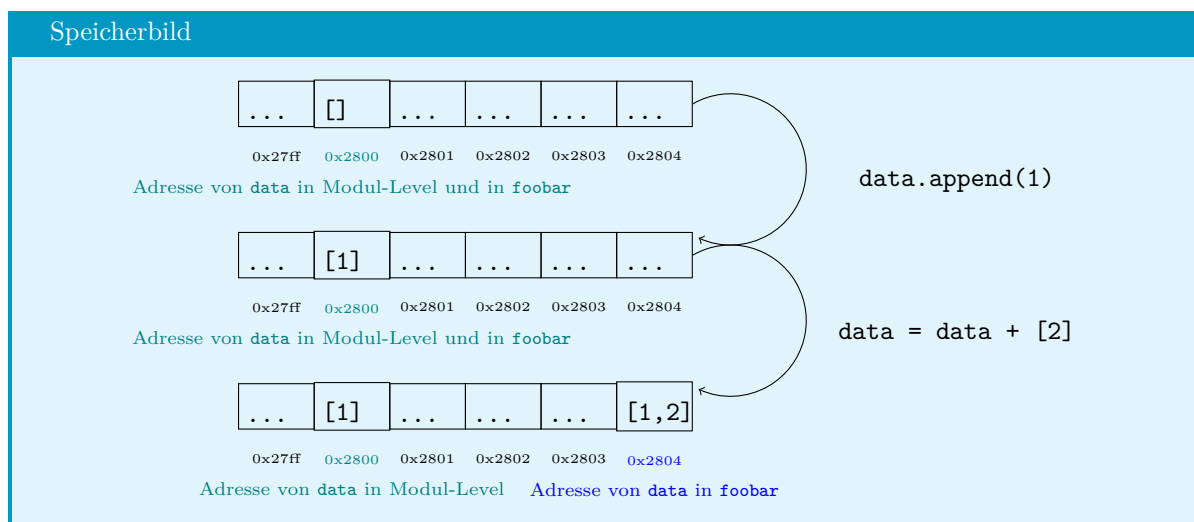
Speicherbild

| ... | [] | ... | ... | ... | ... |
|---|---|---|---|---|---|
| 0x27ff | 0x2800 | 0x2801 | 0x2802 | 0x2803 | 0x2804 |

Adresse von data in Modul-Level und in foobar

data.append(1)

| ... | [1] | ... | ... | ... | ... |
|---|---|---|---|---|---|
| 0x27ff | 0x2800 | 0x2801 | 0x2802 | 0x2803 | 0x2804 |

Adresse von data in Modul-Level und in foobar

data = data + [2]

| ... | [1] | ... | ... | ... | [1,2] |
|---|---|---|---|---|---|
| 0x27ff | 0x2800 | 0x2801 | 0x2802 | 0x2803 | 0x2804 |

Adresse von data in Modul-Level Adresse von data in foobar